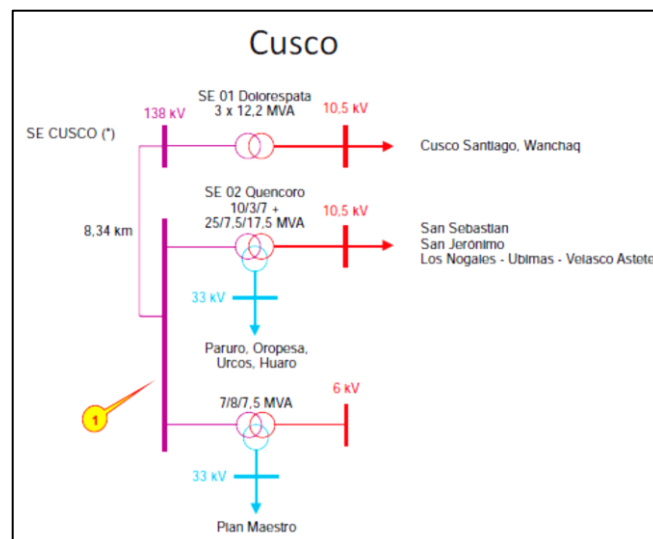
Cusco

SE 01 Dolorespata
3 x 12,2 MVA

138 kV

10,5 kV

SE CUSCO (*)

Cusco Santiago, Wanchaq

SE 02 Quencoro
10/3/7 +
25/7,5/17,5 MVA

10,5 kV

8,34 km

San Sebastian
San Jerónimo
Los Nogales - Ubimas - Velasco Astete

33 kV

Paruro, Oropesa,
Urcos, Huaro

1

7/8/7,5 MVA

6 kV

33 kV

Plan Maestro